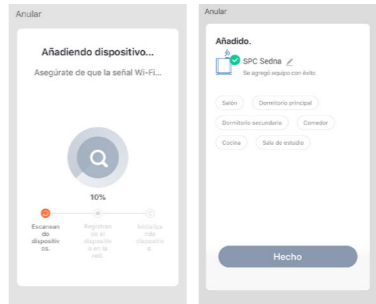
Anular

Añadiendo dispositivo...

Asegúrate de que la señal Wi-Fi...

10%

Escanear dispositivos.

Registrar el dispositivo en la red.

Iniciar más dispositivos.

Anular

Añadido.

SPC Sedna

Se agregó equipo con éxito

Salón

Dormitorio principal

Dormitorio secundario

Comedor

Cocina

Sala de estudio

Hecho